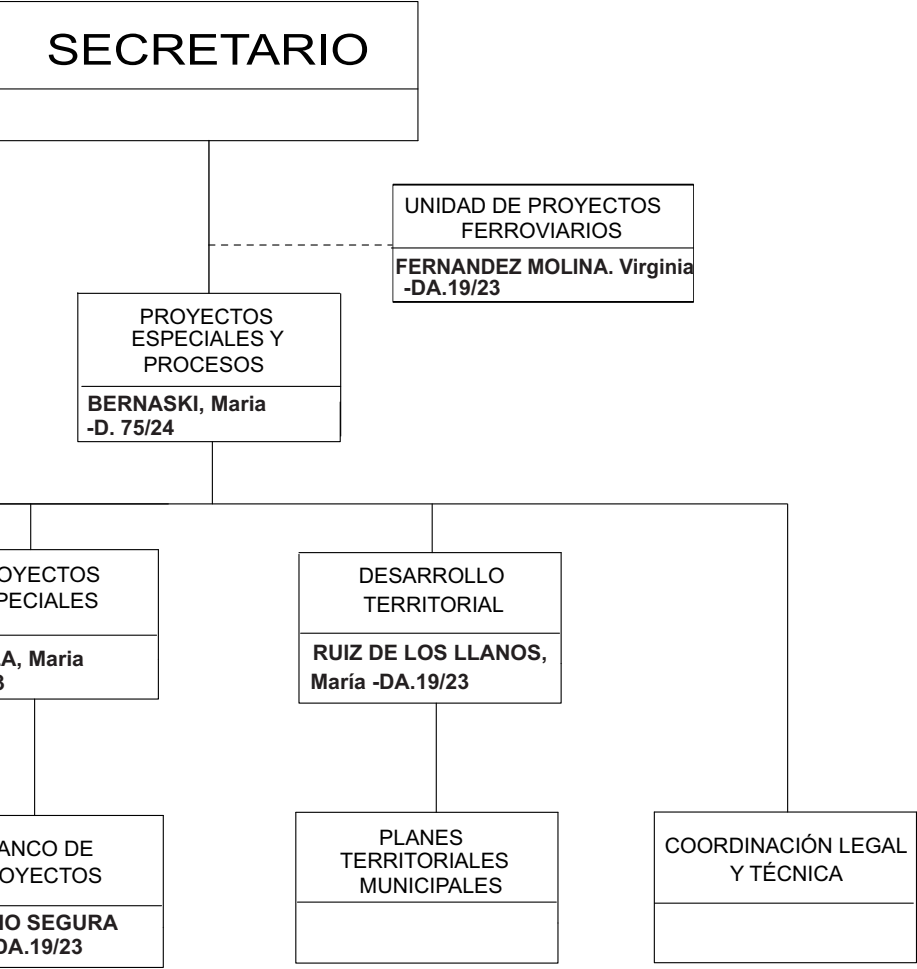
SECRETARIO

UNIDAD DE PROYECTOS FERROVIARIOS
FERNANDEZ MOLINA. Virginia -DA.19/23

PROYECTOS ESPECIALES Y PROCESOS
BERNASKI, Maria -D. 75/24

OYECTOS PECIALES
A, Maria
3

DESARROLLO TERRITORIAL
RUIZ DE LOS LLANOS, María -DA.19/23

ANCO DE OYECTOS
NO SEGURA DA.19/23

PLANES TERRITORIALES MUNICIPALES

COORDINACIÓN LEGAL Y TÉCNICA